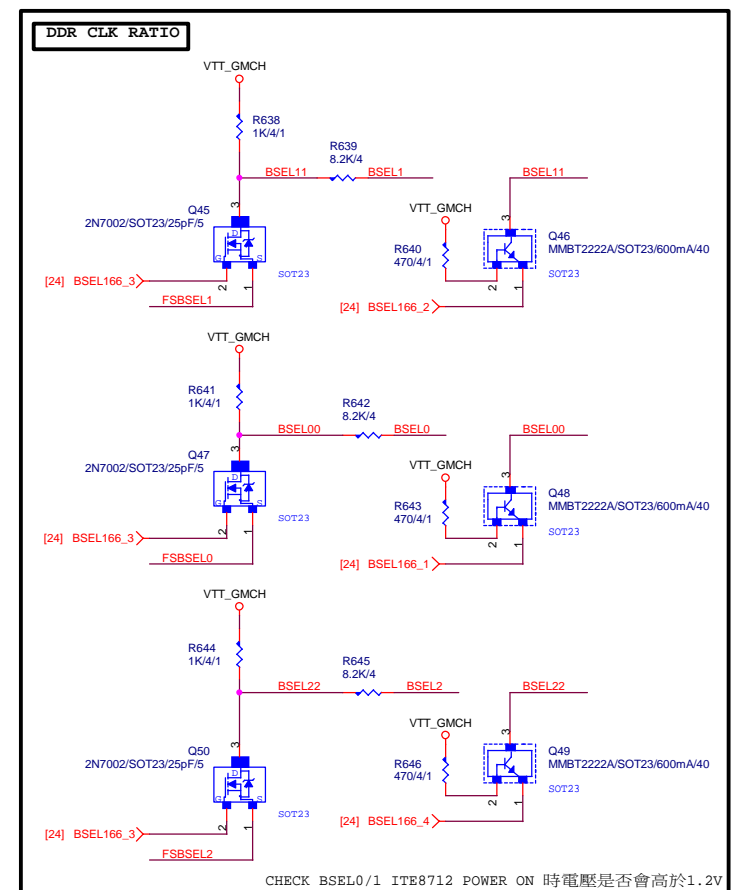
DDR CLK RATIO

VTT_GMCH

R638
1K/4/1

R639
8.2K/4

BSEL11
BSEL1

BSEL11

3

Q45
2N7002/SOT23/25pF/5

D
G S

[24] BSEL166_3

2 1

SOT23

FSBSEL1

VTT_GMCH

R640
470/4/1

3

Q46
MMBT2222A/SOT23/600mA/40

SOT23

2 1

[24] BSEL166_2

VTT_GMCH

R641
1K/4/1

R642
8.2K/4

BSEL00
BSEL0

BSEL00

3

Q47
2N7002/SOT23/25pF/5

D
G S

SOT23

[24] BSEL166_3

2 1

FSBSEL0

VTT_GMCH

R643
470/4/1

3

Q48
MMBT2222A/SOT23/600mA/40

SOT23

2 1

[24] BSEL166_1

VTT_GMCH

R644
1K/4/1

R645
8.2K/4

BSEL22
BSEL2

BSEL22

3

Q50
2N7002/SOT23/25pF/5

D
G S

SOT23

[24] BSEL166_3

2 1

FSBSEL2

VTT_GMCH

R646
470/4/1

3

Q49
MMBT2222A/SOT23/600mA/40

SOT23

2 1

[24] BSEL166_4

CHECK BSEL0/1 ITE8712 POWER ON 時電壓是否會高於1.2V